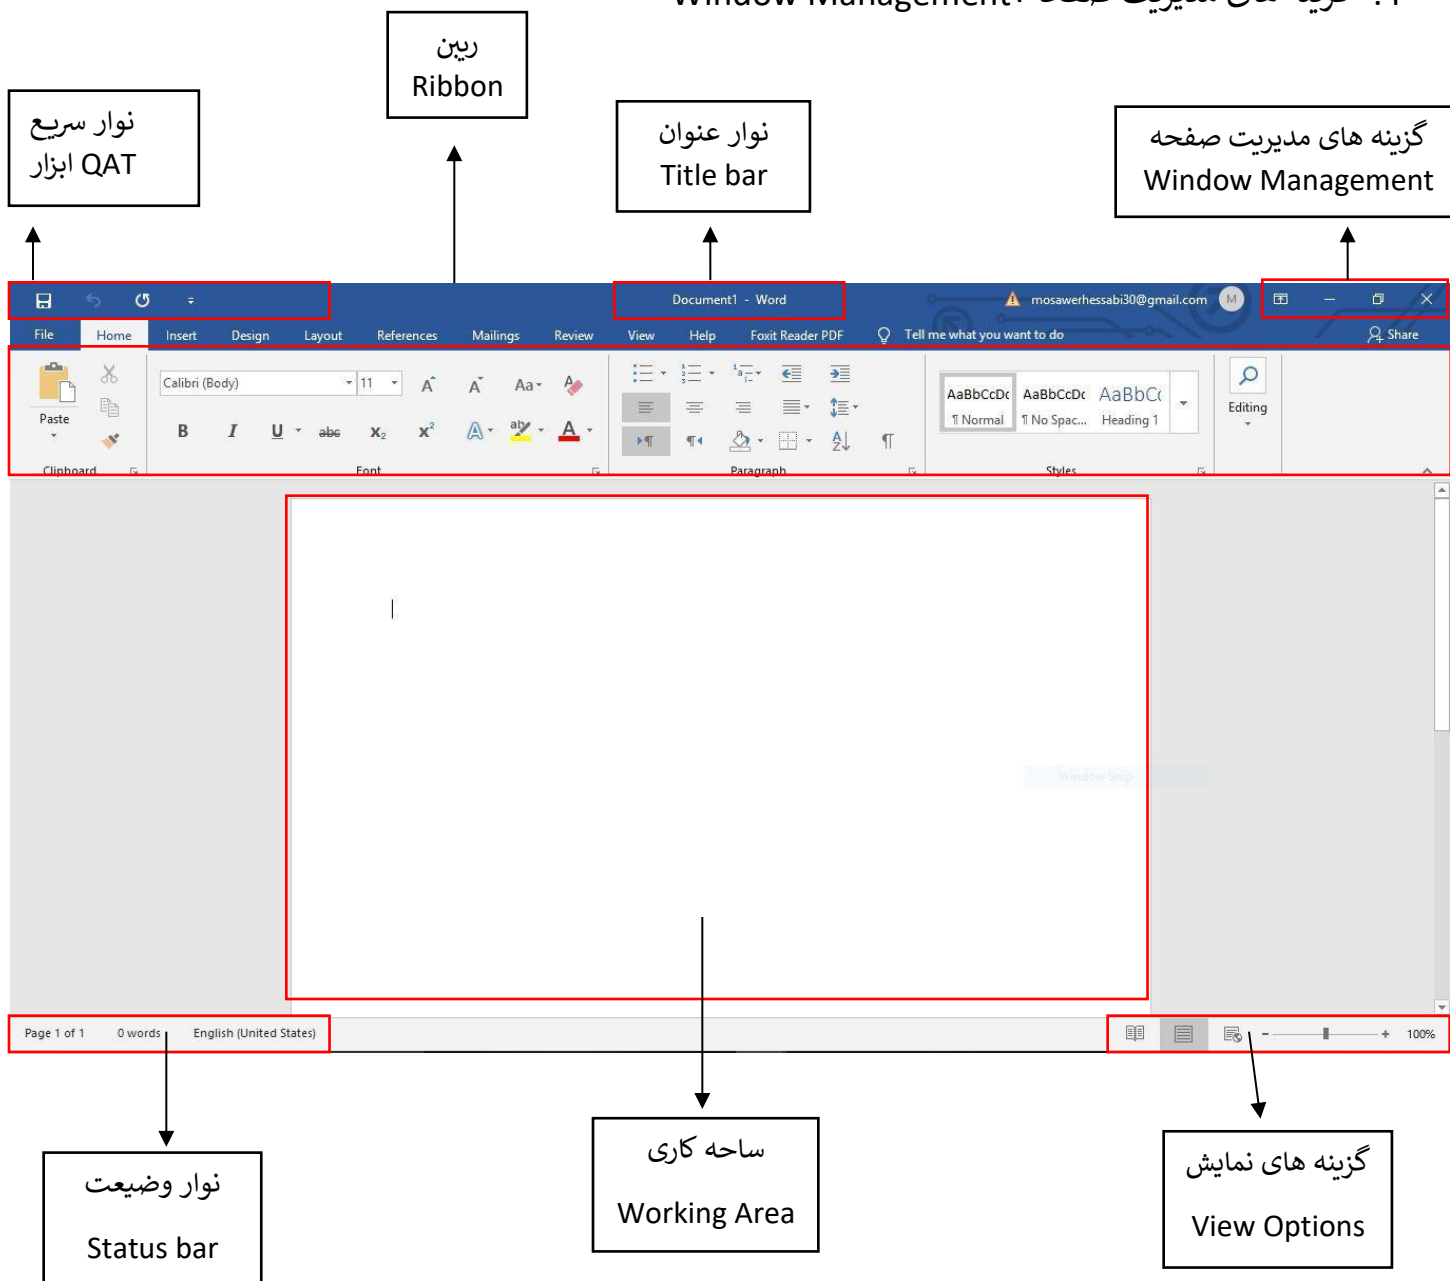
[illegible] Window Management

ربن
Ribbon

نوار سریع
QAT ابزار

نوار عنوان
Title bar

گزینه های مدیریت صفحه
Window Management

Document1 - Word

mosawerhessabi30@gmail.com M

File Home Insert Design Layout References Mailings Review View Help Foxit Reader PDF Tell me what you want to do Share

Paste

Calibri (Body) 11

Aa

B I U abc $x_2$ $x^2$

AaBbCcDc AaBbCcDc AaBbC(

¶ Normal ¶ No Spac... Heading 1

Editing

Clipboard Font Paragraph Styles

Window Snip

Page 1 of 1 0 words English (United States)

100%

نوار وضعیت
Status bar

ساحه کاری
Working Area

گزینه های نمایش
View Options